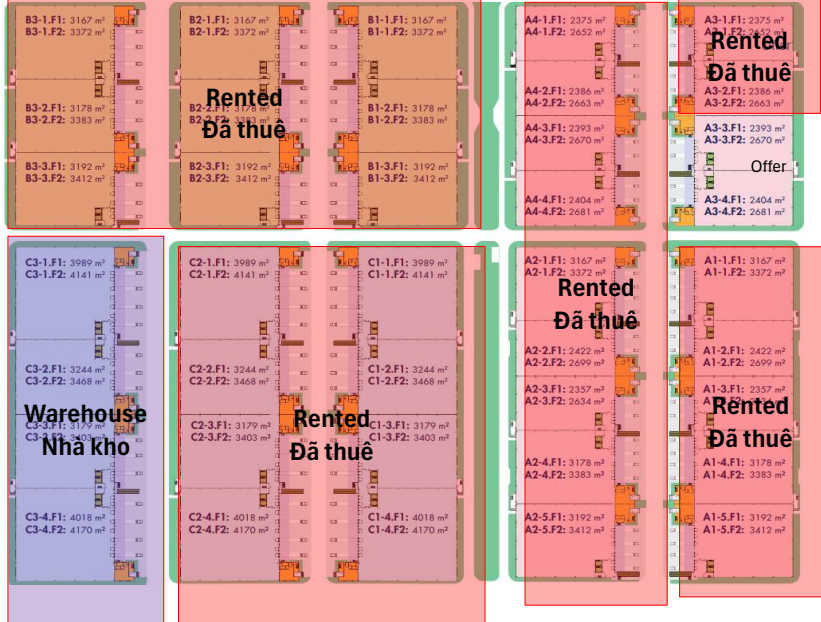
B3-1.F1: 3167 m²
B3-1.F2: 3372 m²
B3-2.F1: 3178 m²
B3-2.F2: 3383 m²
B3-3.F1: 3192 m²
B3-3.F2: 3412 m²

B2-1.F1: 3167 m²
B2-1.F2: 3372 m²
Rented
Đã thuê
B2-2.F1: 3178 m²
B2-2.F2: 3383 m²
B2-3.F1: 3192 m²
B2-3.F2: 3412 m²

B1-1.F1: 3167 m²
B1-1.F2: 3372 m²
B1-2.F1: 3178 m²
B1-2.F2: 3383 m²
B1-3.F1: 3192 m²
B1-3.F2: 3412 m²

A4-1.F1: 2375 m²
A4-1.F2: 2652 m²
A4-2.F1: 2386 m²
A4-2.F2: 2663 m²
A4-3.F1: 2393 m²
A4-3.F2: 2670 m²
A4-4.F1: 2404 m²
A4-4.F2: 2681 m²

A3-1.F1: 2375 m²
A3-1.F2: 2652 m²
Rented
Đã thuê
A3-2.F1: 2386 m²
A3-2.F2: 2663 m²
A3-3.F1: 2393 m²
A3-3.F2: 2670 m²
Offer
A3-4.F1: 2404 m²
A3-4.F2: 2681 m²

C3-1.F1: 3989 m²
C3-1.F2: 4141 m²
C3-2.F1: 3244 m²
C3-2.F2: 3468 m²
Warehouse
Nhà kho
C3-3.F1: 3179 m²
C3-3.F2: 3403 m²
C3-4.F1: 4018 m²
C3-4.F2: 4170 m²

C2-1.F1: 3989 m²
C2-1.F2: 4141 m²
C2-2.F1: 3244 m²
C2-2.F2: 3468 m²
C2-3.F1: 3179 m²
C2-3.F2: 3403 m²
Rented
Đã thuê
C2-4.F1: 4018 m²
C2-4.F2: 4170 m²

C1-1.F1: 3989 m²
C1-1.F2: 4141 m²
C1-2.F1: 3244 m²
C1-2.F2: 3468 m²
C1-3.F1: 3179 m²
C1-3.F2: 3403 m²
C1-4.F1: 4018 m²
C1-4.F2: 4170 m²

A2-1.F1: 3167 m²
A2-1.F2: 3372 m²
Rented
Đã thuê
A2-2.F1: 2422 m²
A2-2.F2: 2699 m²
A2-3.F1: 2357 m²
A2-3.F2: 2634 m²
A2-4.F1: 3178 m²
A2-4.F2: 3383 m²
A2-5.F1: 3192 m²
A2-5.F2: 3412 m²

A1-1.F1: 3167 m²
A1-1.F2: 3372 m²
A1-2.F1: 2422 m²
A1-2.F2: 2699 m²
A1-3.F1: 2357 m²
A1-3.F2: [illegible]
Rented
Đã thuê
A1-4.F1: 3178 m²
A1-4.F2: 3383 m²
A1-5.F1: 3192 m²
A1-5.F2: 3412 m²